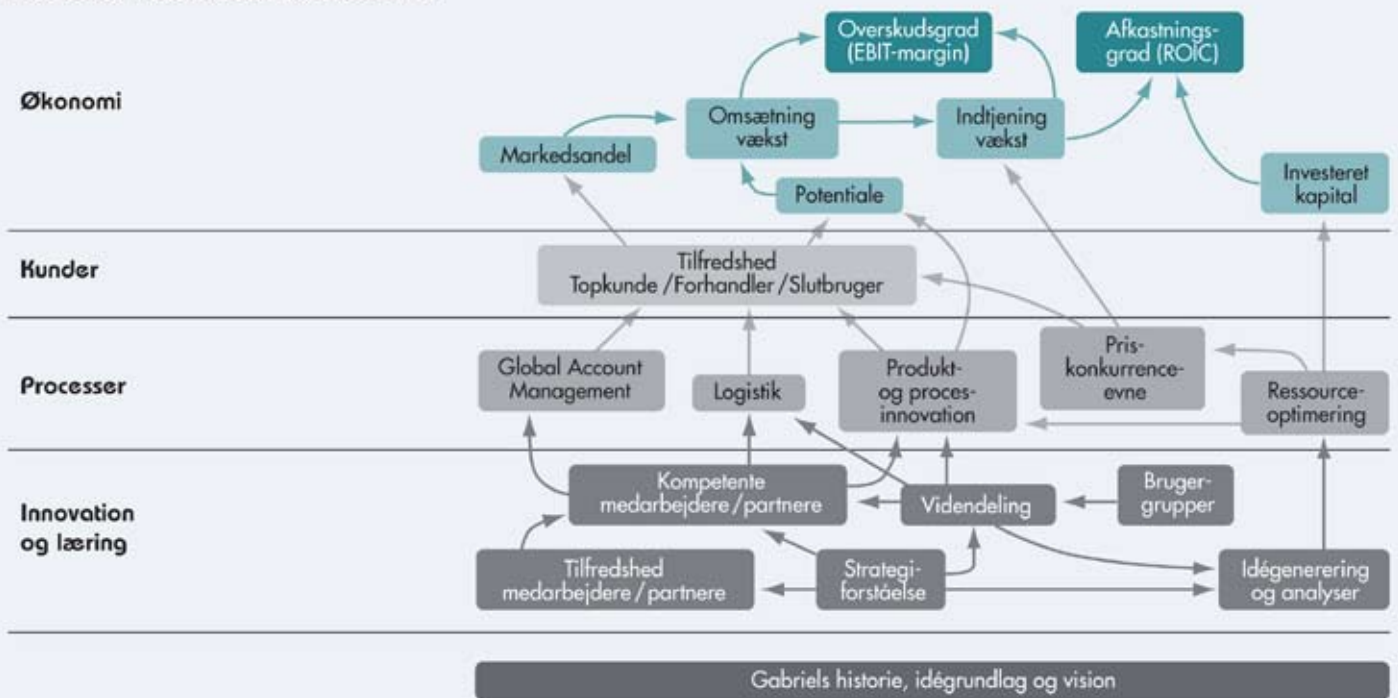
Økonomi

Overskudsgrad (EBIT-margin)

Afkastningsgrad (ROIC)

Markedsandel

Omsætning vækst

Indtjening vækst

Potentiale

Investeret kapital

Kunder

Tilfredshed Topkunde / Forhandler / Slutbruger

Processer

Global Account Management

Logistik

Produkt- og procesinnovation

Priskonkurrenceevne

Ressourceoptimering

Innovation og læring

Kompetente medarbejdere / partnere

Videndeling

Brugergrupper

Tilfredshed medarbejdere / partnere

Strategiforståelse

Idégenerering og analyser

Gabriels historie, idégrundlag og vision